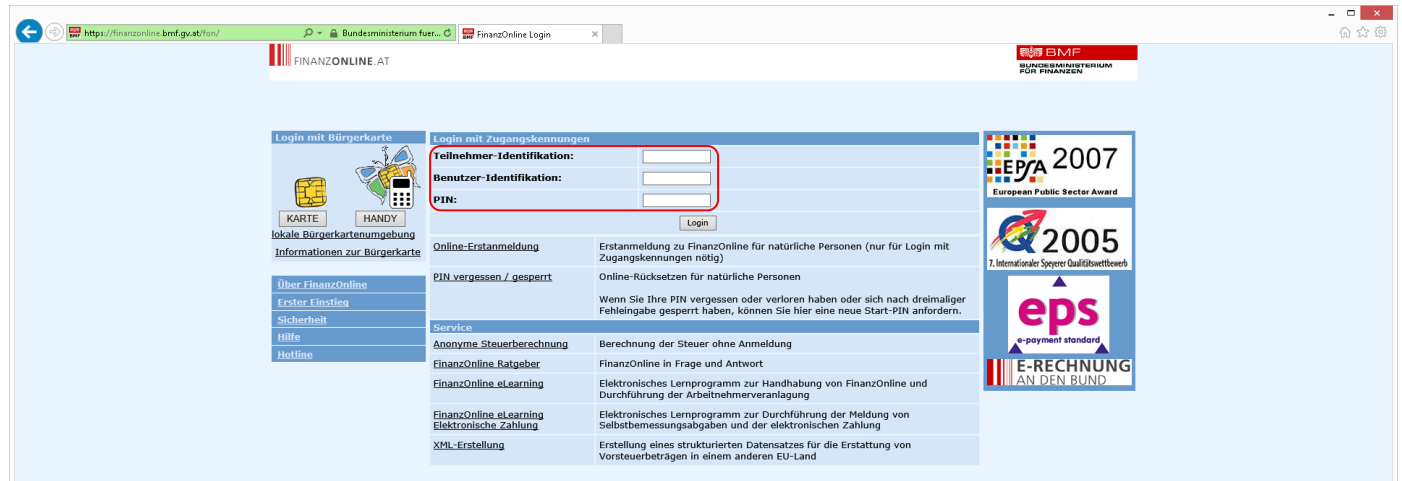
https://finanzonline.bmf.gv.at/fon/
Bundesministerium fuer...
FinanzOnline Login

FINANZONLINE.AT

BMF
BUNDESMINISTERIUM FÜR FINANZEN

Login mit Bürgerkarte
KARTE
HANDY
lokale Bürgerkartenumgebung
Informationen zur Bürgerkarte

Über FinanzOnline
Erster Einstieg
Sicherheit
Hilfe
Hotline

Login mit Zugangskennungen
Teilnehmer-Identifikation:
Benutzer-Identifikation:
PIN:
Login

| | |
|---|---|
| Online-Erstanmeldung | Erstanmeldung zu FinanzOnline für natürliche Personen (nur für Login mit Zugangskennungen nötig) |
| PIN vergessen / gesperrt | Online-Rücksetzen für natürliche Personen<br><br>Wenn Sie Ihre PIN vergessen oder verloren haben oder sich nach dreimaliger Fehleingabe gesperrt haben, können Sie hier eine neue Start-PIN anfordern. |

Service

| | |
|---|---|
| Anonyme Steuerberechnung | Berechnung der Steuer ohne Anmeldung |
| FinanzOnline Ratgeber | FinanzOnline in Frage und Antwort |
| FinanzOnline eLearning | Elektronisches Lernprogramm zur Handhabung von FinanzOnline und Durchführung der Arbeitnehmerveranlagung |
| FinanzOnline eLearning Elektronische Zahlung | Elektronisches Lernprogramm zur Durchführung der Meldung von Selbstbemessungsabgaben und der elektronischen Zahlung |
| XML-Erstellung | Erstellung eines strukturierten Datensatzes für die Erstattung von Vorsteuerbeträgen in einem anderen EU-Land |

EPSA 2007
European Public Sector Award

2005
7. Internationaler Speyerer Qualitätswettbewerb

eps
e-payment standard

E-RECHNUNG
AN DEN BUND